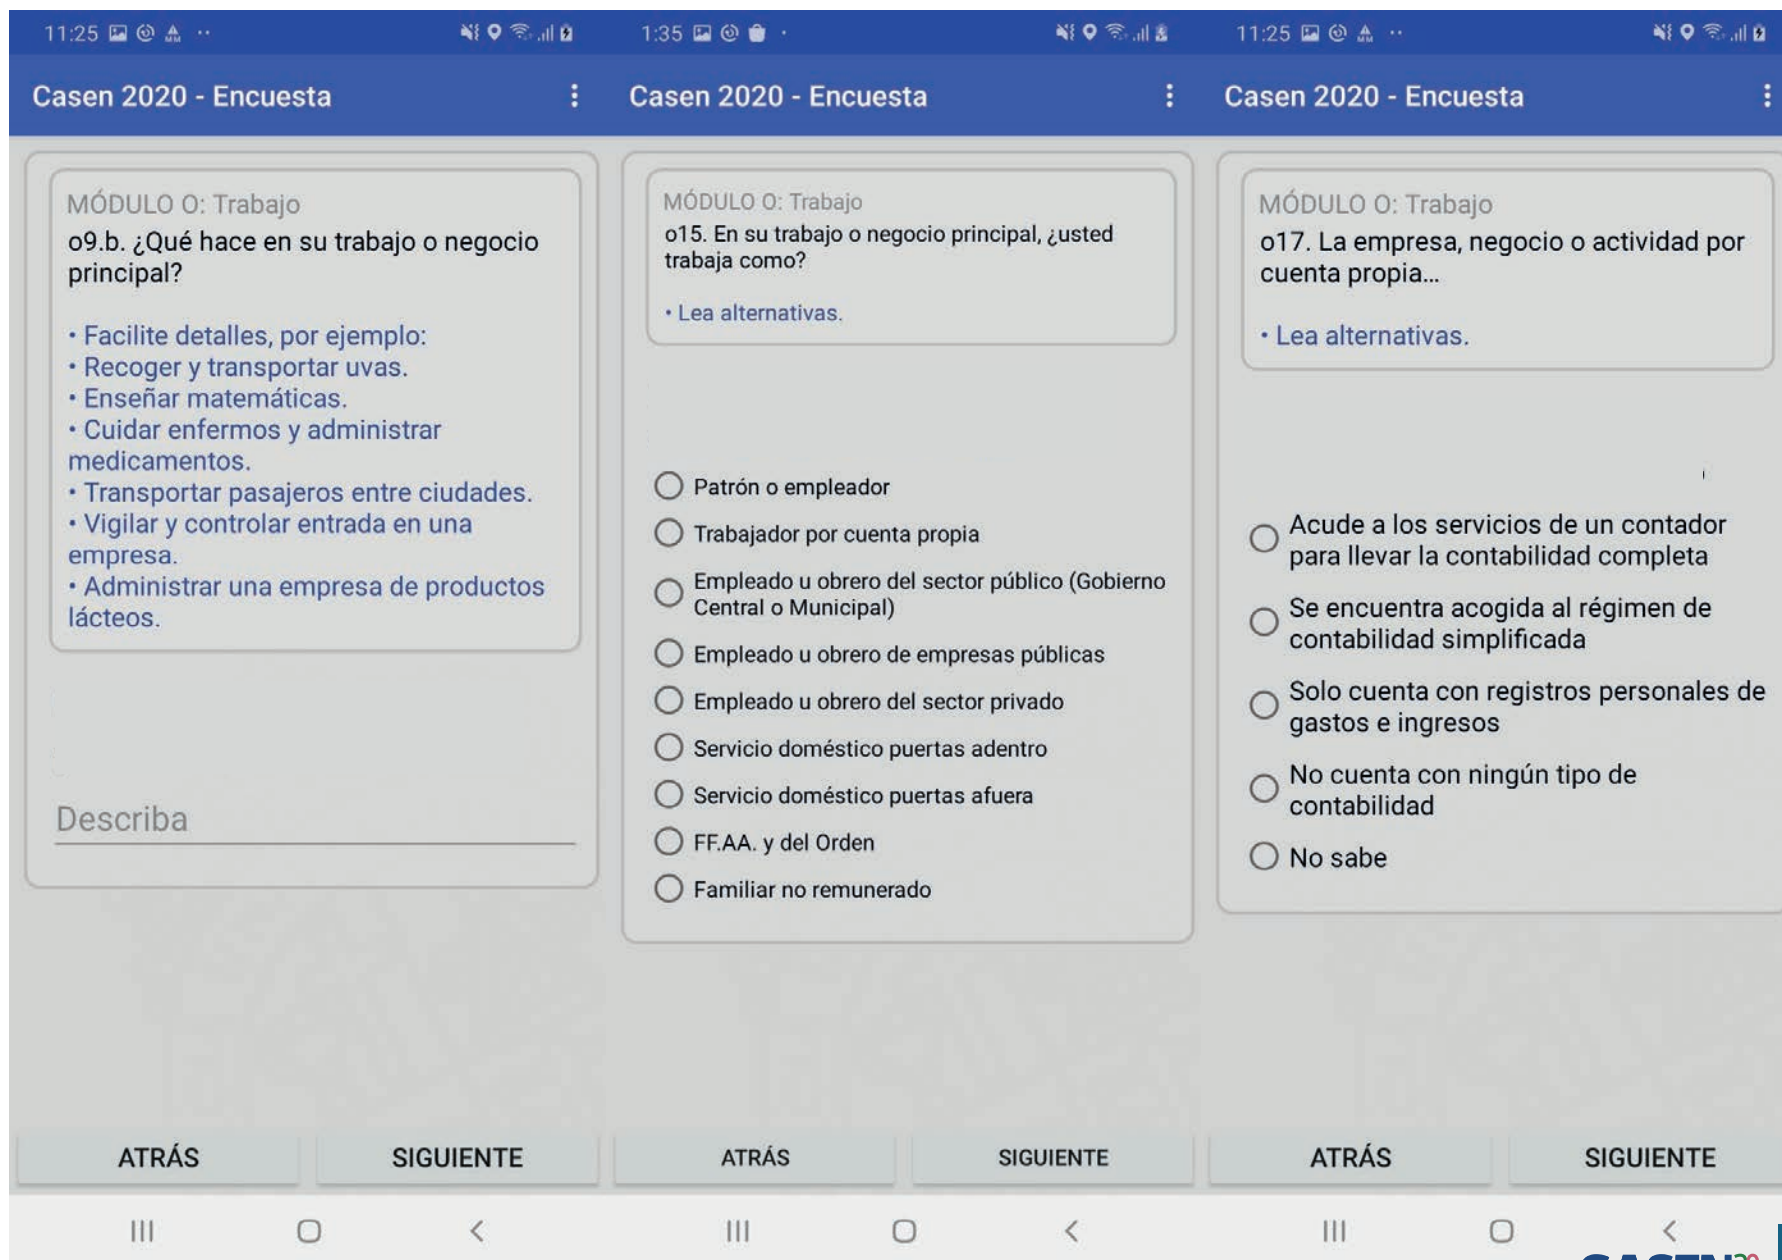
11:25

Casen 2020 - Encuesta

MÓDULO O: Trabajo
o9.b. ¿Qué hace en su trabajo o negocio principal?

• Facilite detalles, por ejemplo:
• Recoger y transportar uvas.
• Enseñar matemáticas.
• Cuidar enfermos y administrar medicamentos.
• Transportar pasajeros entre ciudades.
• Vigilar y controlar entrada en una empresa.
• Administrar una empresa de productos lácteos.

Describa

ATRÁS
SIGUIENTE

1:35

Casen 2020 - Encuesta

MÓDULO O: Trabajo
o15. En su trabajo o negocio principal, ¿usted trabaja como?

• Lea alternativas.

Patrón o empleador
Trabajador por cuenta propia
Empleado u obrero del sector público (Gobierno Central o Municipal)
Empleado u obrero de empresas públicas
Empleado u obrero del sector privado
Servicio doméstico puertas adentro
Servicio doméstico puertas afuera
FF.AA. y del Orden
Familiar no remunerado

ATRÁS
SIGUIENTE

11:25

Casen 2020 - Encuesta

MÓDULO O: Trabajo
o17. La empresa, negocio o actividad por cuenta propia...

• Lea alternativas.

Acude a los servicios de un contador para llevar la contabilidad completa
Se encuentra acogida al régimen de contabilidad simplificada
Solo cuenta con registros personales de gastos e ingresos
No cuenta con ningún tipo de contabilidad
No sabe

ATRÁS
SIGUIENTE

CASEN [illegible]